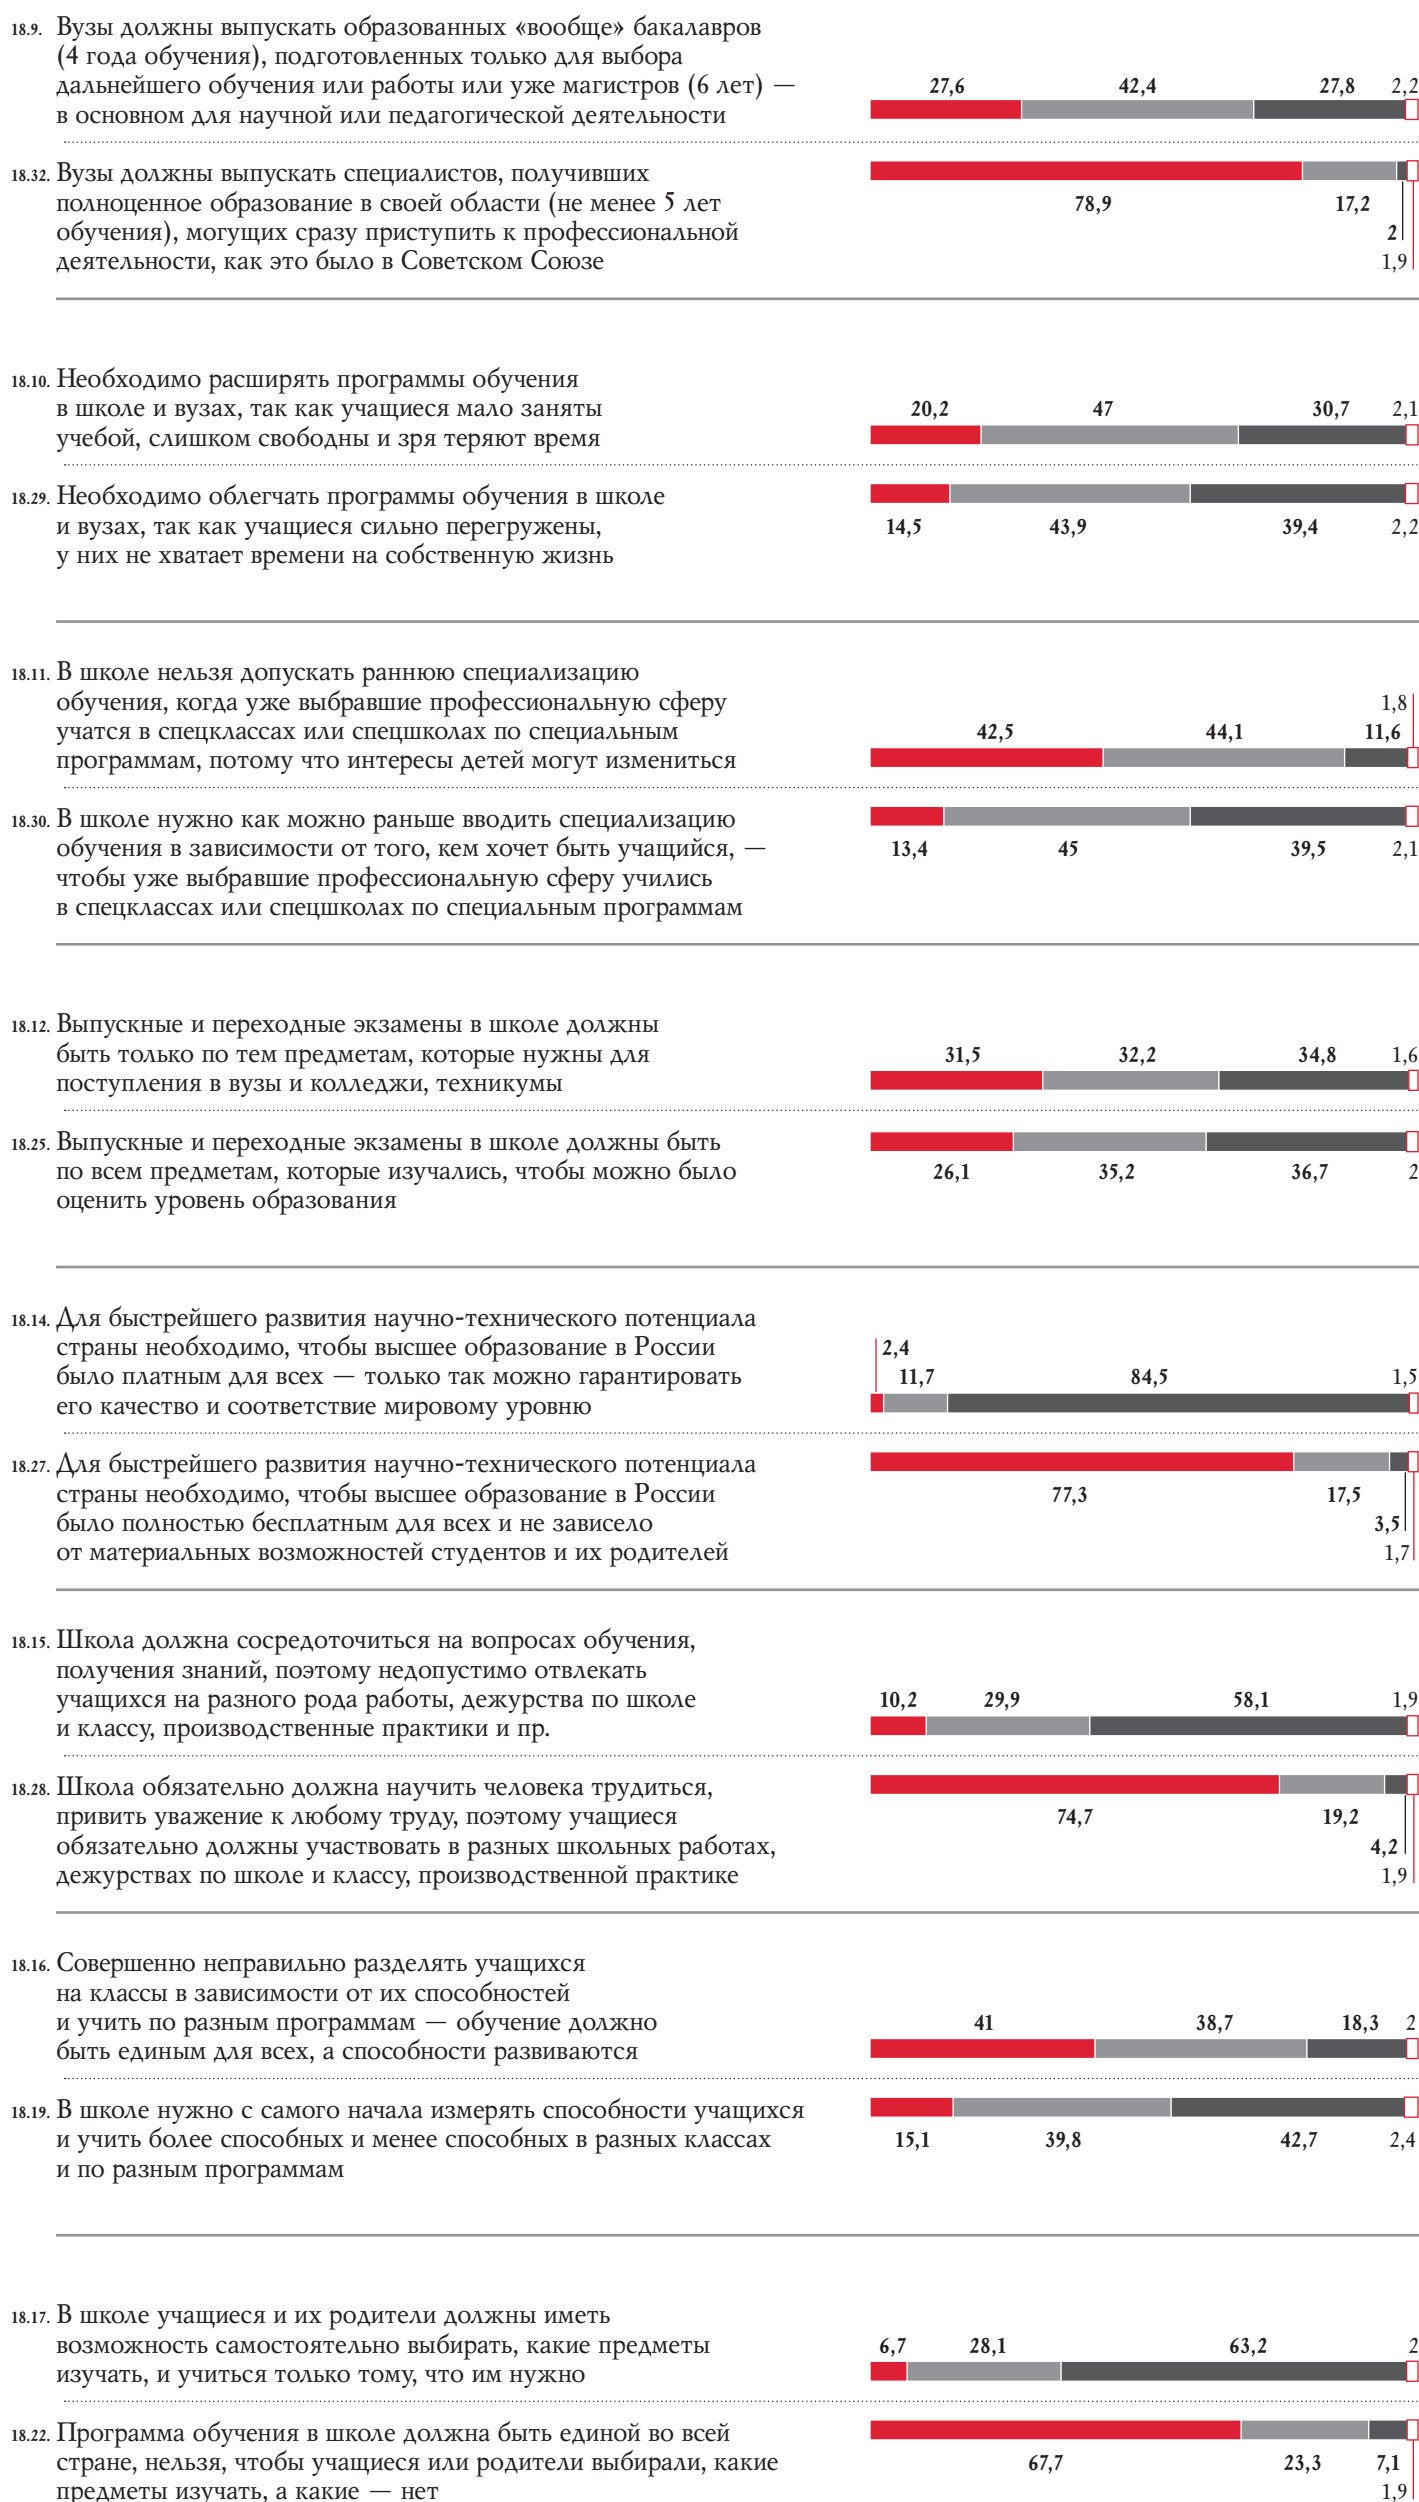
18.9. Вузы должны выпускать образованных «вообще» бакалавров (4 года обучения), подготовленных только для выбора дальнейшего обучения или работы или уже магистров (6 лет) — в основном для научной или педагогической деятельности

27,6 42,4 27,8 2,2

18.32. Вузы должны выпускать специалистов, получивших полноценное образование в своей области (не менее 5 лет обучения), могущих сразу приступить к профессиональной деятельности, как это было в Советском Союзе

78,9 17,2 2 1,9

18.10. Необходимо расширять программы обучения в школе и вузах, так как учащиеся мало заняты учебой, слишком свободны и зря теряют время

20,2 47 30,7 2,1

18.29. Необходимо облегчать программы обучения в школе и вузах, так как учащиеся сильно перегружены, у них не хватает времени на собственную жизнь

14,5 43,9 39,4 2,2

18.11. В школе нельзя допускать раннюю специализацию обучения, когда уже выбравшие профессиональную сферу учатся в спецклассах или спецшколах по специальным программам, потому что интересы детей могут измениться

1,8
42,5 44,1 11,6

18.30. В школе нужно как можно раньше вводить специализацию обучения в зависимости от того, кем хочет быть учащийся, — чтобы уже выбравшие профессиональную сферу учились в спецклассах или спецшколах по специальным программам

13,4 45 39,5 2,1

18.12. Выпускные и переходные экзамены в школе должны быть только по тем предметам, которые нужны для поступления в вузы и колледжи, техникумы

31,5 32,2 34,8 1,6

18.25. Выпускные и переходные экзамены в школе должны быть по всем предметам, которые изучались, чтобы можно было оценить уровень образования

26,1 35,2 36,7 2

18.14. Для быстрейшего развития научно-технического потенциала страны необходимо, чтобы высшее образование в России было платным для всех — только так можно гарантировать его качество и соответствие мировому уровню

2,4
11,7 84,5 1,5

18.27. Для быстрейшего развития научно-технического потенциала страны необходимо, чтобы высшее образование в России было полностью бесплатным для всех и не зависело от материальных возможностей студентов и их родителей

77,3 17,5 3,5 1,7

18.15. Школа должна сосредоточиться на вопросах обучения, получения знаний, поэтому недопустимо отвлекать учащихся на разного рода работы, дежурства по школе и классу, производственные практики и пр.

10,2 29,9 58,1 1,9

18.28. Школа обязательно должна научить человека трудиться, привить уважение к любому труду, поэтому учащиеся обязательно должны участвовать в разных школьных работах, дежурствах по школе и классу, производственной практике

74,7 19,2 4,2 1,9

18.16. Совершенно неправильно разделять учащихся на классы в зависимости от их способностей и учить по разным программам — обучение должно быть единым для всех, а способности развиваются

41 38,7 18,3 2

18.19. В школе нужно с самого начала измерять способности учащихся и учить более способных и менее способных в разных классах и по разным программам

15,1 39,8 42,7 2,4

18.17. В школе учащиеся и их родители должны иметь возможность самостоятельно выбирать, какие предметы изучать, и учиться только тому, что им нужно

6,7 28,1 63,2 2

18.22. Программа обучения в школе должна быть единой во всей стране, нельзя, чтобы учащиеся или родители выбирали, какие предметы изучать, а какие — нет

67,7 23,3 7,1 1,9